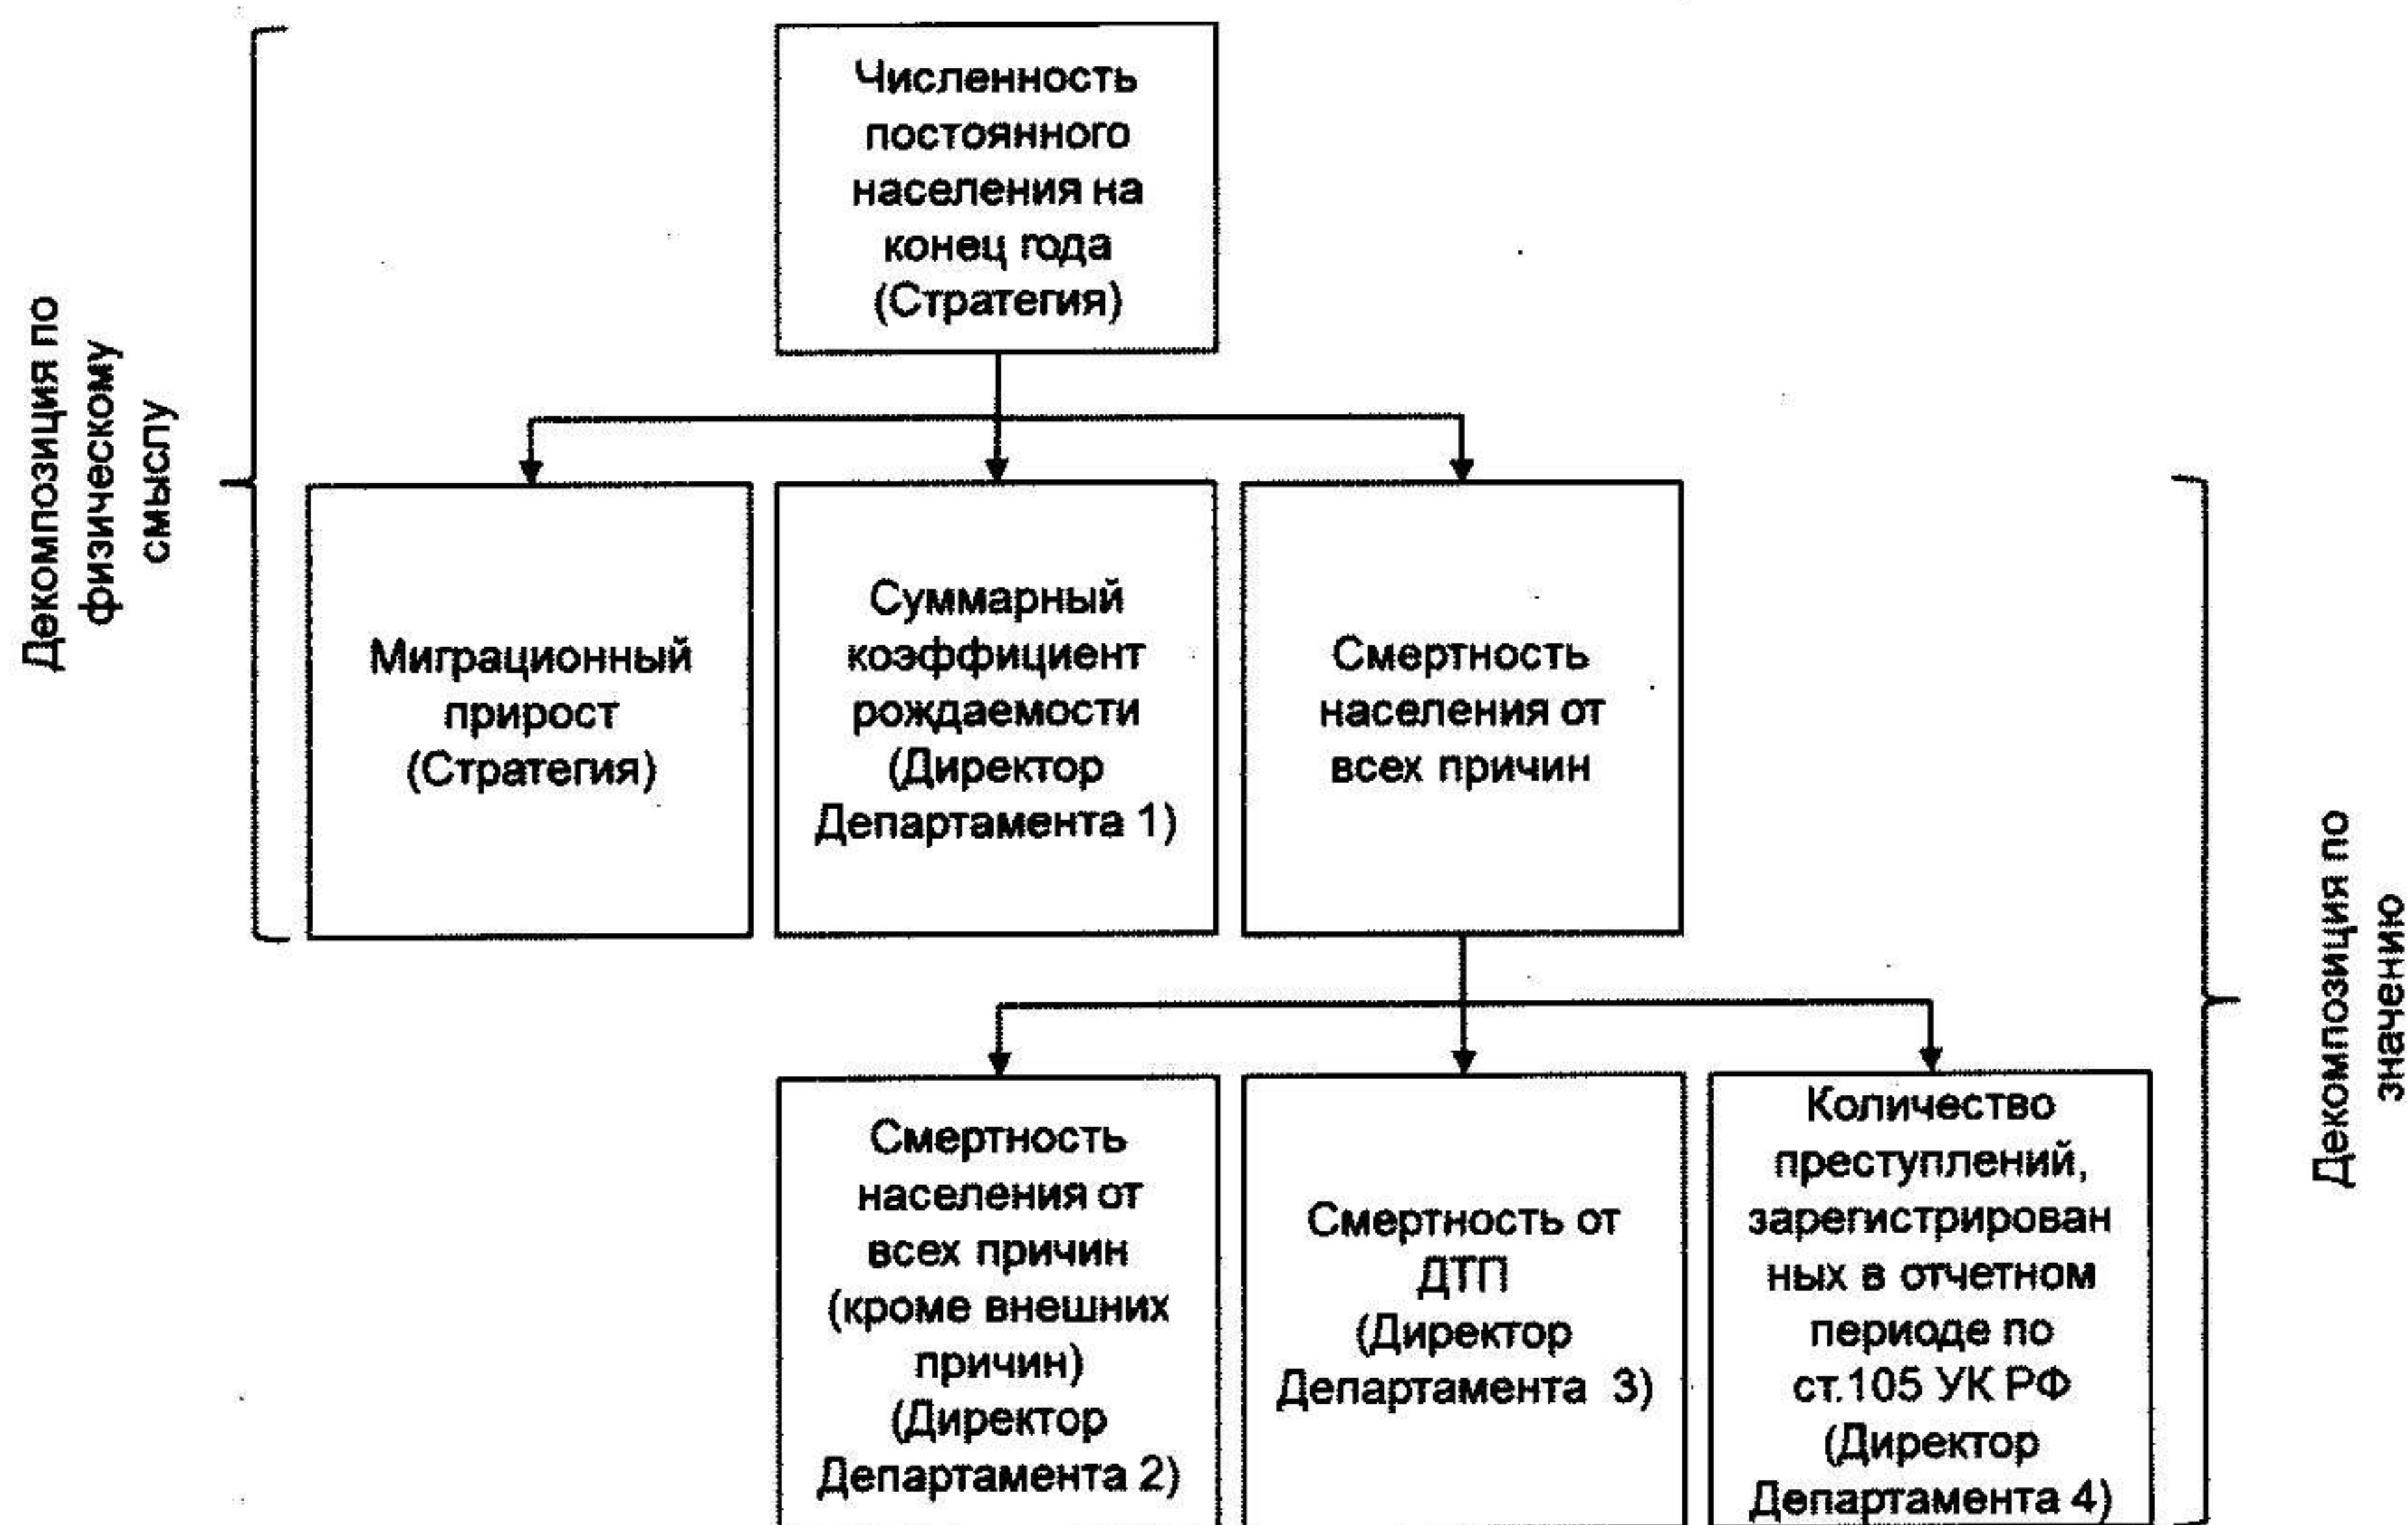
Декомпозиция по физическому смыслу

Численность постоянного населения на конец года (Стратегия)

Миграционный прирост (Стратегия)

Суммарный коэффициент рождаемости (Директор Департамента 1)

Смертность населения от всех причин

Смертность населения от всех причин (кроме внешних причин) (Директор Департамента 2)

Смертность от ДТП (Директор Департамента 3)

Количество преступлений, зарегистрированных в отчетном периоде по ст.105 УК РФ (Директор Департамента 4)

Декомпозиция по значению